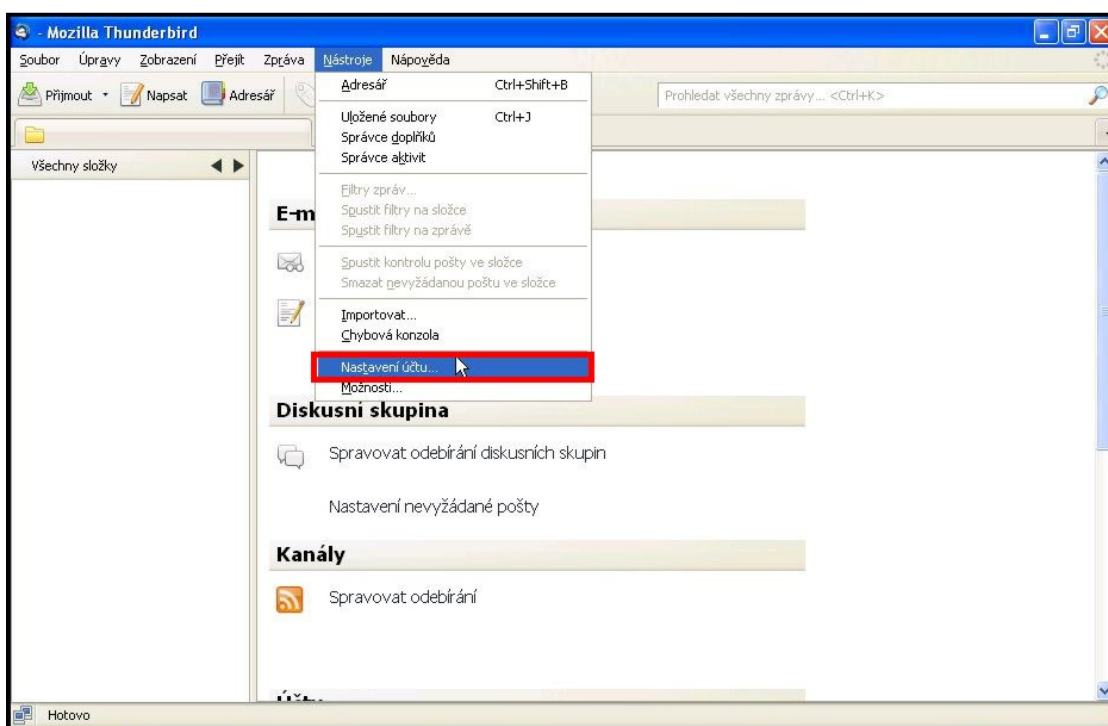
- Mozilla Thunderbird

Soubor Úpravy Zobrazení Přejít Zpráva Nástroje Nápověda

Přijmout Napsat Adresář

Prohledat všechny zprávy... <Ctrl+K>

Všechny složky

Adresář Ctrl+Shift+B
Uložené soubory Ctrl+J
Správce doplňků
Správce aktivit
Filtry zpráv...
Spustit filtry na složce
Spustit filtry na zprávě
Spustit kontrolu pošty ve složce
Smazat nevyžádanou poštu ve složce
Importovat...
Chybová konzola
Nastavení účtu...
Možnosti...

E-m

Diskusní skupina

Spravovat odebírání diskusních skupin

Nastavení nevyžádané pošty

Kanály

Spravovat odebírání

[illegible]

Hotovo